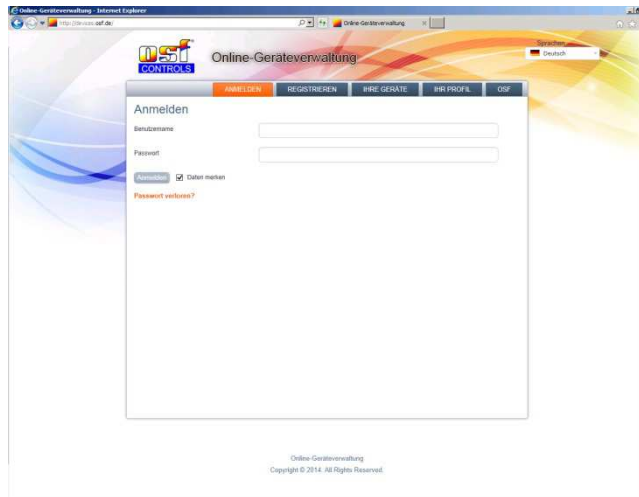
Online-Geräteverwaltung - Internet Explorer

http://devices.osf.de/

Online-Geräteverwaltung

OSF CONTROLS

Online-Geräteverwaltung

Sprachen
Deutsch

ANMELDEN | REGISTRIEREN | IHRE GERÄTE | IHR PROFIL | OSF

Anmelden

Benutzername

Passwort

Anmelden
Daten merken

Passwort verloren?

Online-Geräteverwaltung
Copyright © 2014. All Rights Reserved.